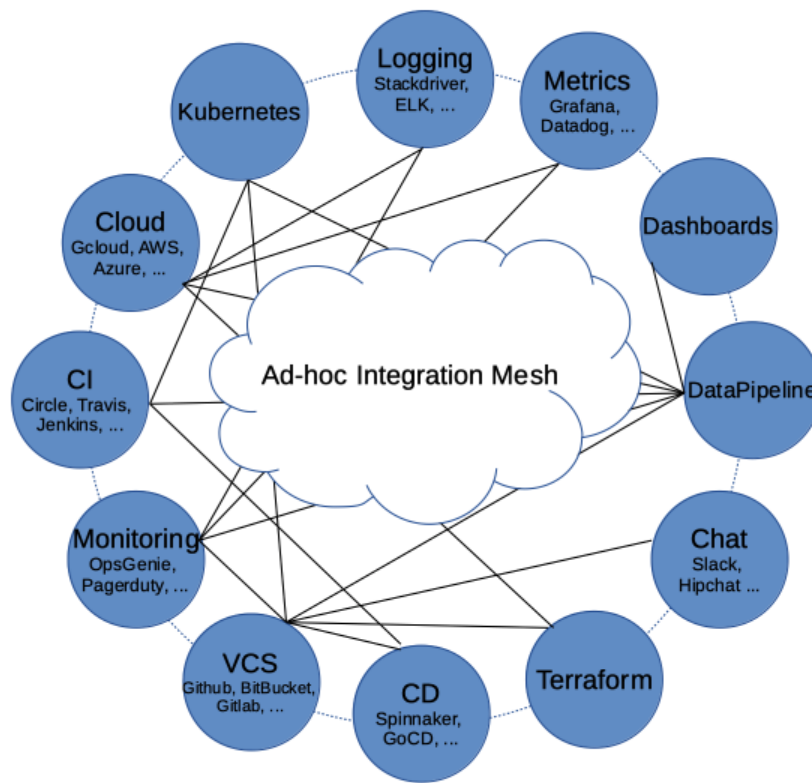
Logging
Stackdriver, ELK, ...

Metrics
Grafana, Datadog, ...

Kubernetes

Cloud
Gcloud, AWS, Azure, ...

Dashboards

Ad-hoc Integration Mesh

CI
Circle, Travis, Jenkins, ...

DataPipeline

Monitoring
OpsGenie, Pagerduty, ...

Chat
Slack, Hipchat ...

VCS
Github, BitBucket, Gitlab, ...

CD
Spinnaker, GoCD, ...

Terraform